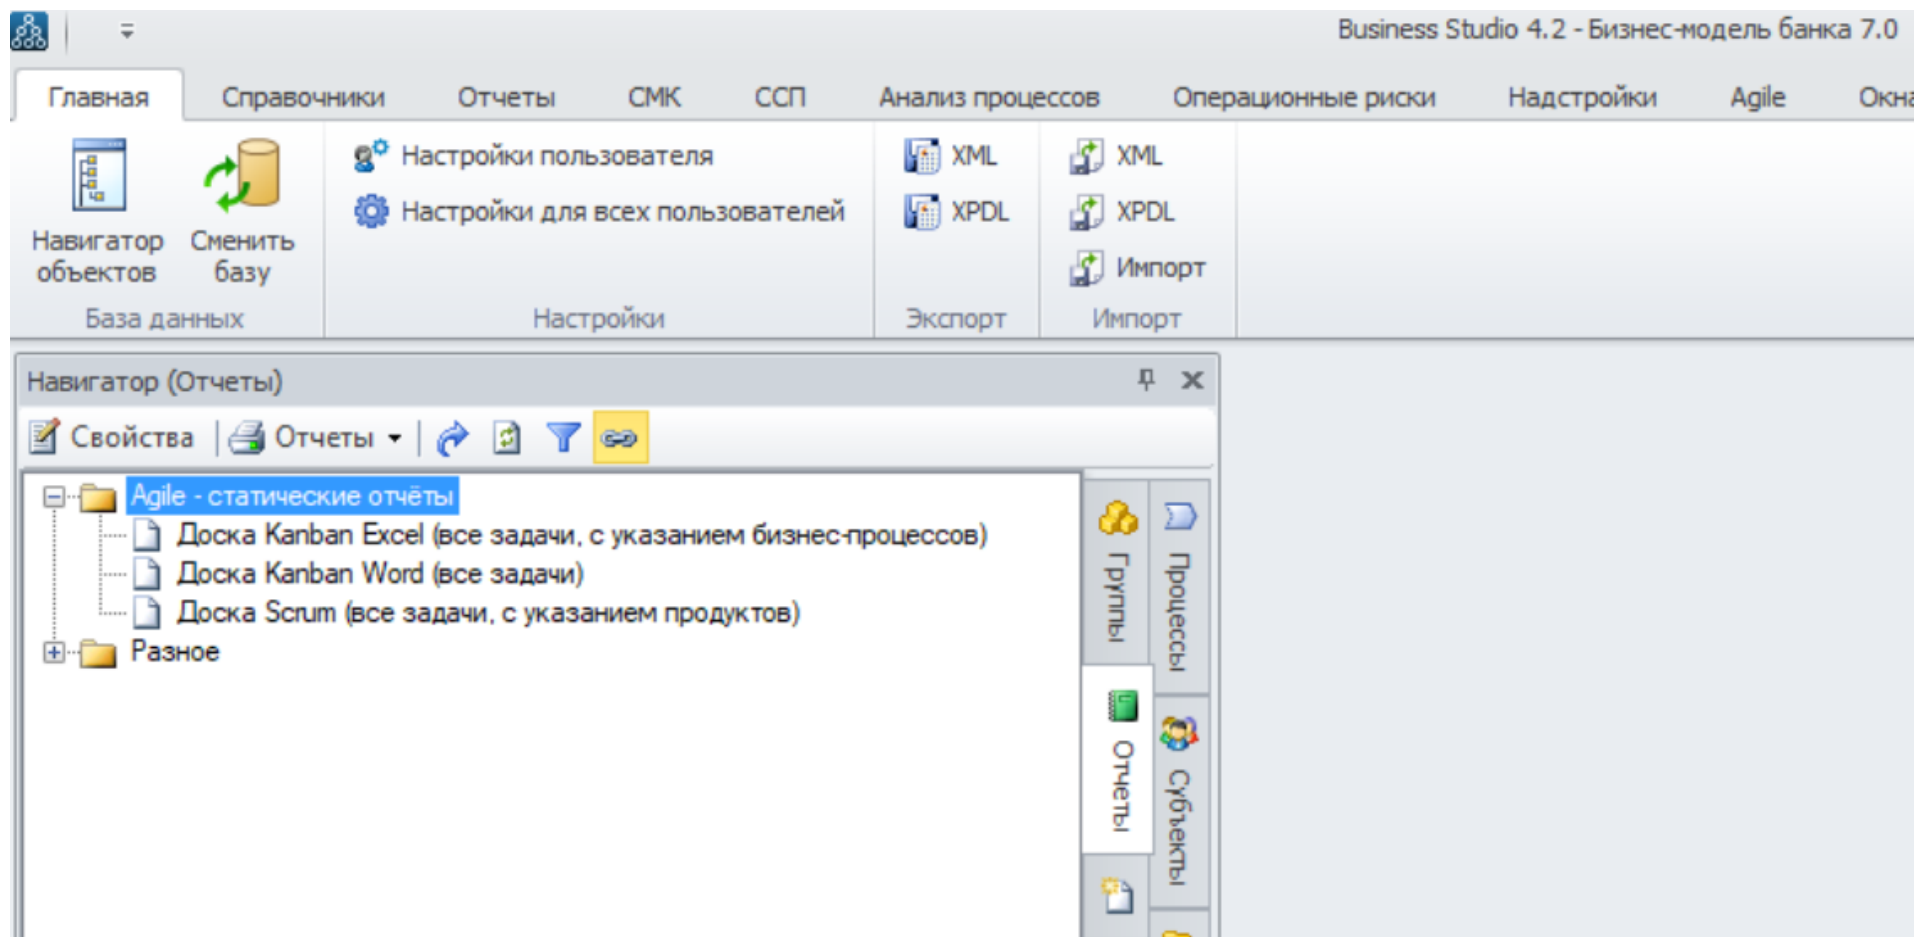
Business Studio 4.2 - Бизнес-модель банка 7.0

Главная | Справочники | Отчеты | СМК | ССП | Анализ процессов | Операционные риски | Надстройки | Agile | Окна

Навигатор объектов
Сменить базу
База данных

Настройки пользователя
Настройки для всех пользователей
Настройки

XML
XPDL
Экспорт

XML
XPDL
Импорт
Импорт

Навигатор (Отчеты)

Свойства
Отчеты

Agile - статические отчёты
Доска Kanban Excel (все задачи, с указанием бизнес-процессов)
Доска Kanban Word (все задачи)
Доска Scrum (все задачи, с указанием продуктов)
Разное

Группы
Процессы
Отчеты
Субъекты